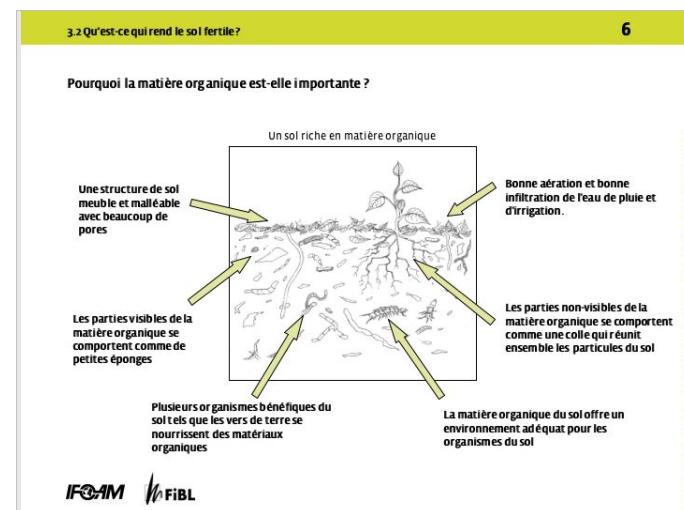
3.2 Qu'est-ce qui rend le sol fertile?

6

Pourquoi la matière organique est-elle importante ?

Un sol riche en matière organique

Une structure de sol meuble et malléable avec beaucoup de pores

Bonne aération et bonne infiltration de l'eau de pluie et d'irrigation.

Les parties visibles de la matière organique se comportent comme de petites éponges

Les parties non-visibles de la matière organique se comportent comme une colle qui réunit ensemble les particules du sol

Plusieurs organismes bénéfiques du sol tels que les vers de terre se nourrissent des matériaux organiques

La matière organique du sol offre un environnement adéquat pour les organismes du sol

IFOAM FiBL